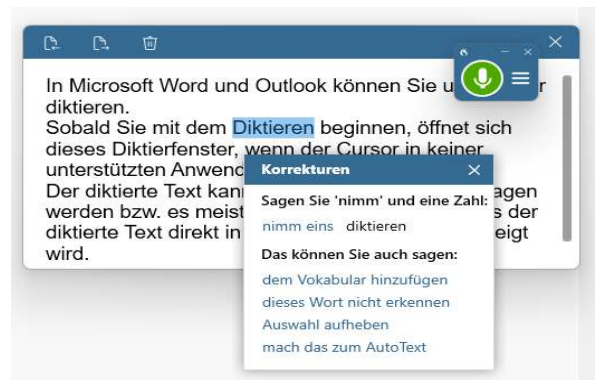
In Microsoft Word und Outlook können Sie u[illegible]r diktieren.
Sobald Sie mit dem Diktieren beginnen, öffnet sich dieses Diktierfenster, wenn der Cursor in keiner unterstützten Anwend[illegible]
Der diktierte Text kan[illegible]agen werden bzw. es meist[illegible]s der diktierte Text direkt in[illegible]eigt wird.

Korrekturen

Sagen Sie 'nimm' und eine Zahl:

nimm eins diktieren

Das können Sie auch sagen:

dem Vokabular hinzufügen
dieses Wort nicht erkennen
Auswahl aufheben
mach das zum AutoText